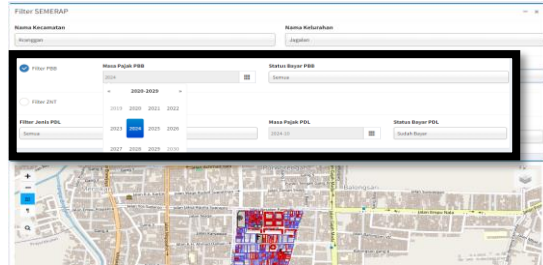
Filter SEMERAP

Nama Kecamatan
Rungkut

Nama Kelurahan
Jagalan

Filter PBB

Masa Pajak PBB
2024

Status Bayar PBB
Semua

2020-2029

2019 2020 2021 2022
2023 2024 2025 2026
2027 2028 2029 2030

Filter ZNT

Filter Jenis PDL
Semua

Masa Pajak PDL
2024-10

Status Bayar PDL
Sudah Bayar

+
−